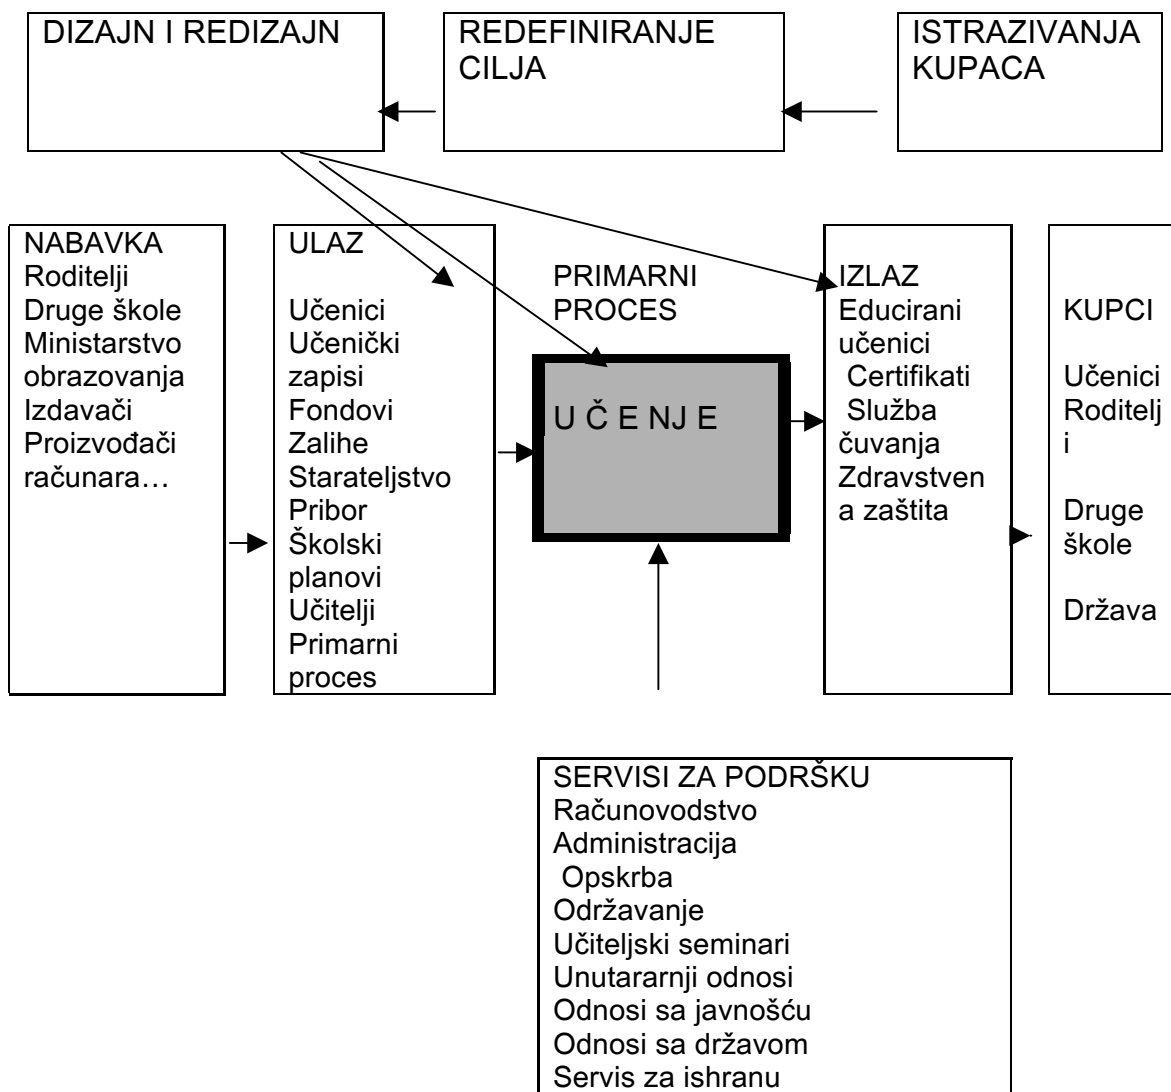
DIZAJN I REDIZAJN

REDEFINIRANJE CILJA

ISTRAZIVANJA KUPACA

NABAVKA
Roditelji
Druge škole
Ministarstvo obrazovanja
Izdavači
Proizvođači računara…

ULAZ

Učenici
Učenički zapisi
Fondovi
Zalihe
Starateljstvo
Pribor
Školski planovi
Učitelji
Primarni proces

PRIMARNI PROCES

U Č E NJ E

IZLAZ
Educirani učenici
Certifikati
Služba čuvanja
Zdravstvena zaštita

KUPCI

Učenici
Roditelji

Druge škole

Država

SERVISI ZA PODRŠKU
Računovodstvo
Administracija
Opskrba
Održavanje
Učiteljski seminari
Unutararnji odnosi
Odnosi sa javnošću
Odnosi sa državom
Servis za ishranu